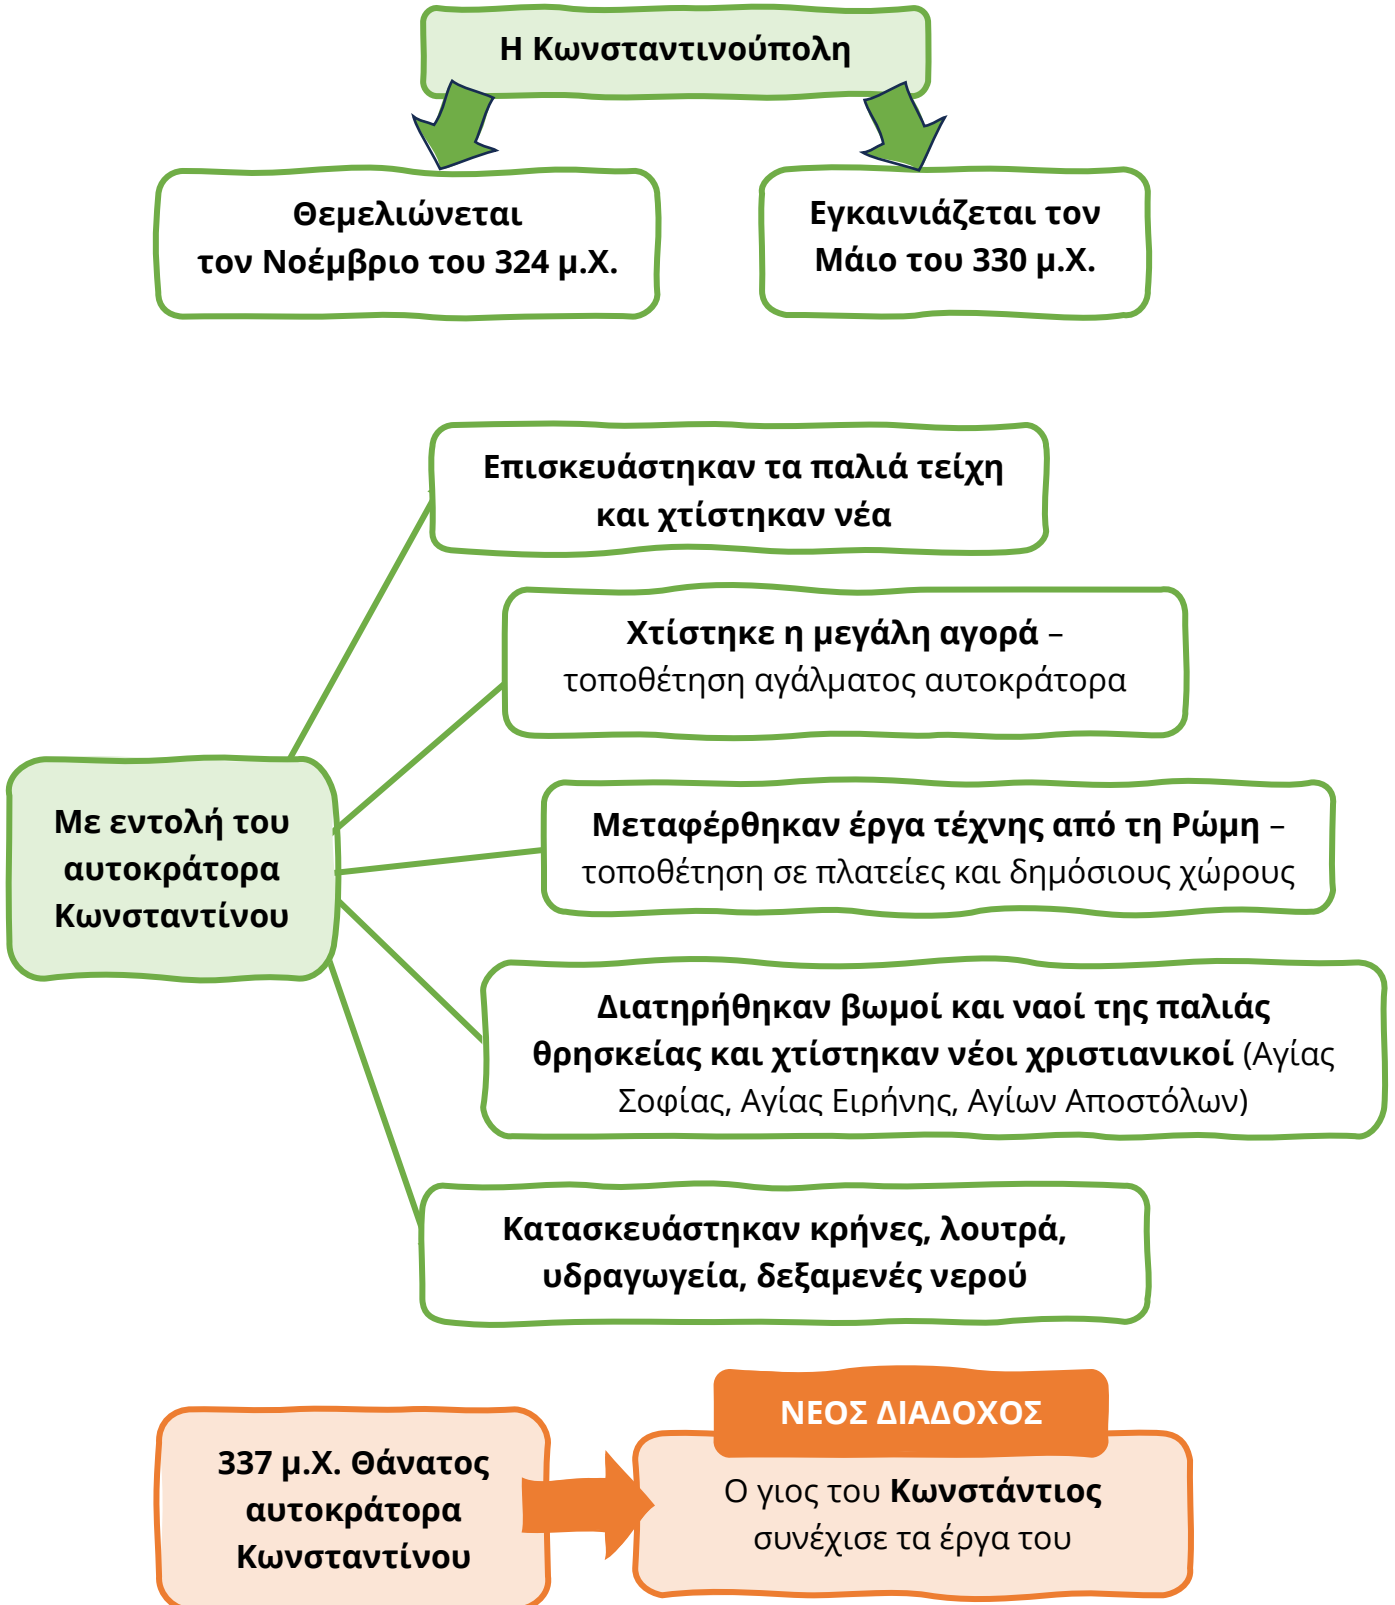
Η Κωνσταντινούπολη

Θεμελιώνεται τον Νοέμβριο του 324 μ.Χ.

Εγκαινιάζεται τον Μάιο του 330 μ.Χ.

Με εντολή του αυτοκράτορα Κωνσταντίνου

Επισκευάστηκαν τα παλιά τείχη και χτίστηκαν νέα

Χτίστηκε η μεγάλη αγορά – τοποθέτηση αγάλματος αυτοκράτορα

Μεταφέρθηκαν έργα τέχνης από τη Ρώμη – τοποθέτηση σε πλατείες και δημόσιους χώρους

Διατηρήθηκαν βωμοί και ναοί της παλιάς θρησκείας και χτίστηκαν νέοι χριστιανικοί (Αγίας Σοφίας, Αγίας Ειρήνης, Αγίων Αποστόλων)

Κατασκευάστηκαν κρήνες, λουτρά, υδραγωγεία, δεξαμενές νερού

337 μ.Χ. Θάνατος αυτοκράτορα Κωνσταντίνου

ΝΕΟΣ ΔΙΑΔΟΧΟΣ

Ο γιος του Κωνστάντιος συνέχισε τα έργα του